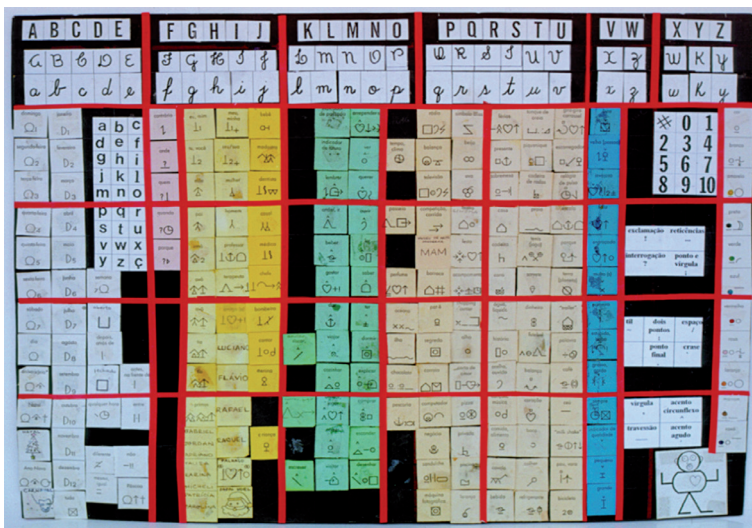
A B C D E

F G H I J

K L M N O

P Q R S T U

V W

X Y Z

a b c d e

f g h i j

l m n o p

q r s t u v

x z

w k y

a b c d e
f g h i j
k l m n o
p q r s t
u v w x z
y z ç

# 0 1
2 3 4
5 6 7
8 9 10

exclamação !
reticências ...
interrogação ?
ponto e vírgula ;

til ~
dois pontos :
espaço
ponto final .
crase `

vírgula ,
acento circunflexo ^
travessão —
acento agudo ´

MAM

LUCIANO

FLÁVIO

RAFAEL

GABRIEL

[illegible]